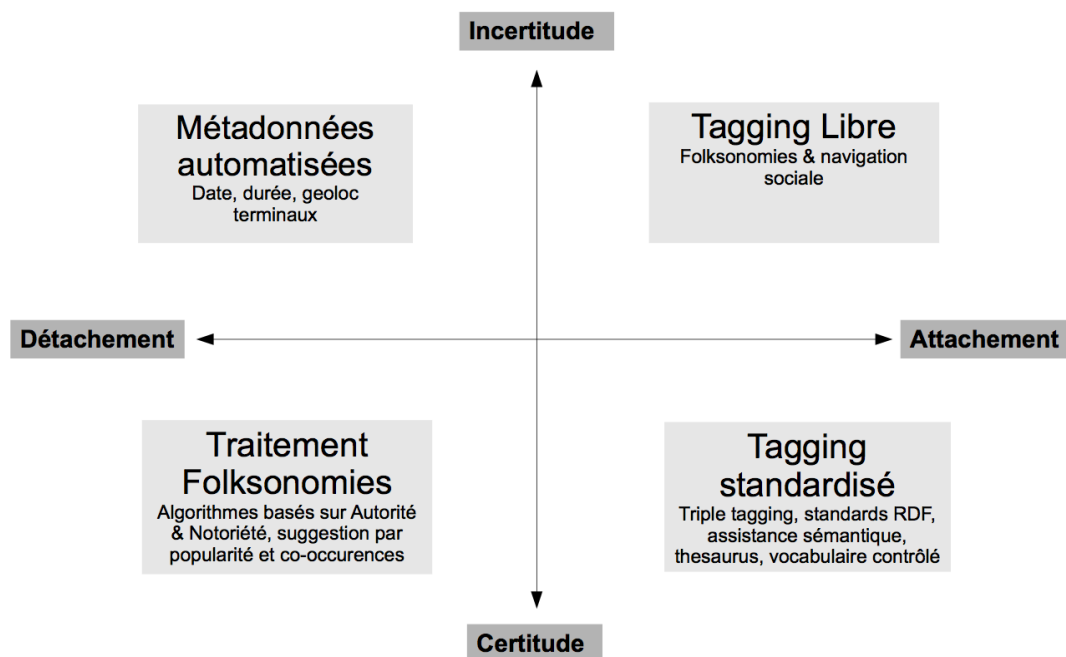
Incertitude

Métadonnées automatisées
Date, durée, geoloc terminaux

Tagging Libre
Folksonomies & navigation sociale

Détachement

Attachement

Traitement Folksonomies
Algorithmes basés sur Autorité & Notoriété, suggestion par popularité et co-occurences

Tagging standardisé
Triple tagging, standards RDF, assistance sémantique, thesaurus, vocabulaire contrôlé

Certitude